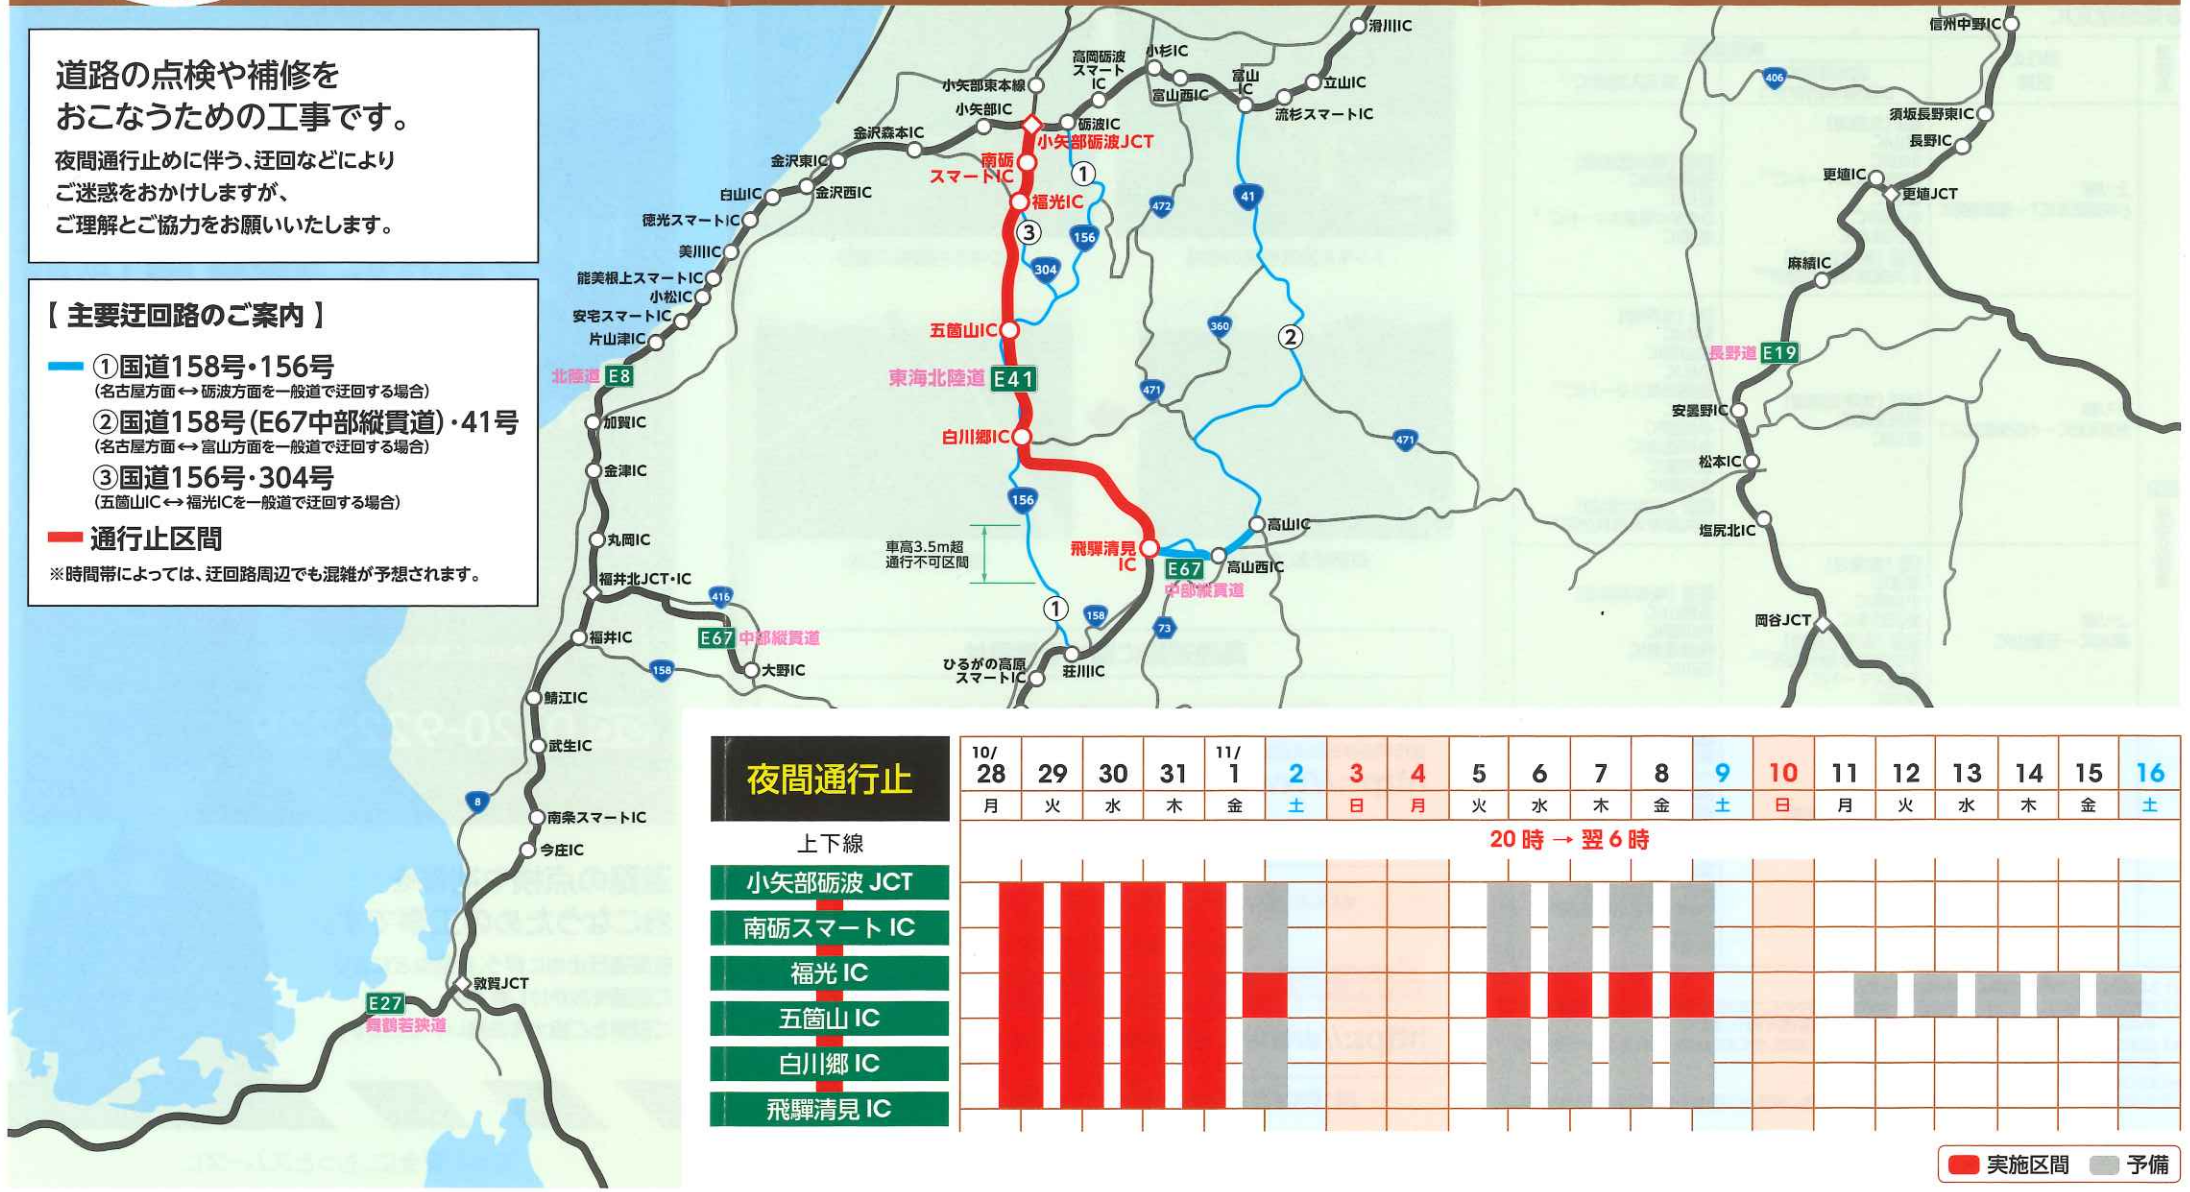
道路の点検や補修をおこなうための工事です。
夜間通行止めに伴う、迂回などによりご迷惑をおかけしますが、ご理解とご協力をお願いいたします。

【 主要迂回路のご案内 】
①国道158号・156号
(名古屋方面 ↔ 砺波方面を一般道で迂回する場合)
②国道158号(E67中部縦貫道)・41号
(名古屋方面 ↔ 富山方面を一般道で迂回する場合)
③国道156号・304号
(五箇山IC ↔ 福光ICを一般道で迂回する場合)
通行止区間
※時間帯によっては、迂回路周辺でも混雑が予想されます。

滑川IC
高岡砺波スマートIC
小杉IC
小矢部東本線
富山IC
立山IC
富山西IC
小矢部IC
流杉スマートIC
砺波IC
金沢森本IC
小矢部砺波JCT
金沢東IC
南砺スマートIC
白山IC
金沢西IC
福光IC
徳光スマートIC
美川IC
能美根上スマートIC
小松IC
安宅スマートIC
片山津IC
五箇山IC
北陸道 E8
東海北陸道 E41
加賀IC
白川郷IC
金津IC
丸岡IC
車高3.5m超通行不可区間
飛騨清見IC
高山IC
高山西IC
E67 中部縦貫道
福井北JCT・IC
福井IC
E67 中部縦貫道
大野IC
ひるがの高原スマートIC
荘川IC
鯖江IC
武生IC
南条スマートIC
今庄IC
敦賀JCT
E27 舞鶴若狭道
信州中野IC
須坂長野東IC
長野IC
更埴IC
更埴JCT
麻績IC
長野道 E19
安曇野IC
松本IC
塩尻北IC
岡谷JCT
406
41
472
156
304
360
471
158
416
8
73
①
②
③

夜間通行止
上下線
小矢部砺波 JCT
南砺スマート IC
福光 IC
五箇山 IC
白川郷 IC
飛騨清見 IC

| 10/28 | 29 | 30 | 31 | 11/1 | 2 | 3 | 4 | 5 | 6 | 7 | 8 | 9 | 10 | 11 | 12 | 13 | 14 | 15 | 16 |
|---|---|---|---|---|---|---|---|---|---|---|---|---|---|---|---|---|---|---|---|
| 月 | 火 | 水 | 木 | 金 | 土 | 日 | 月 | 火 | 水 | 木 | 金 | 土 | 日 | 月 | 火 | 水 | 木 | 金 | 土 |

20時 → 翌6時

実施区間　予備